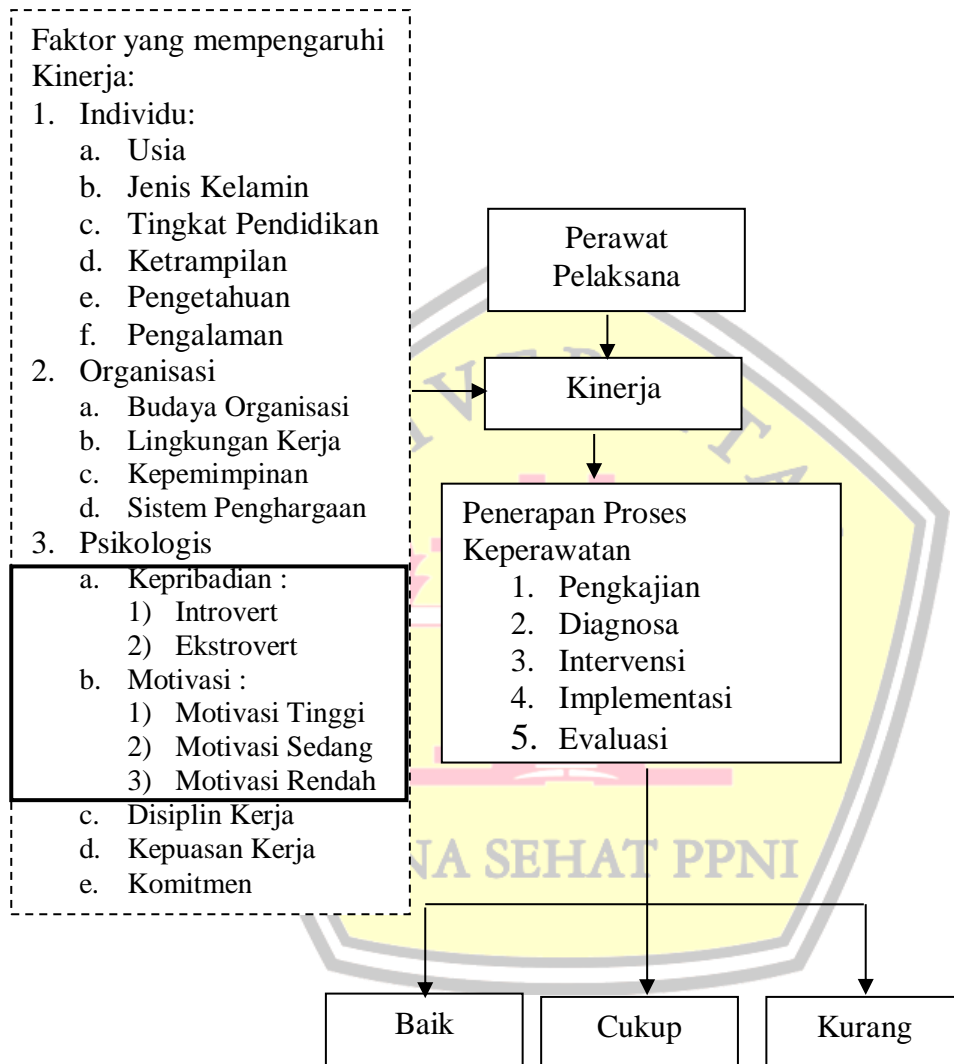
Faktor yang mempengaruhi Kinerja:
1. Individu:
a. Usia
b. Jenis Kelamin
c. Tingkat Pendidikan
d. Ketrampilan
e. Pengetahuan
f. Pengalaman
2. Organisasi
a. Budaya Organisasi
b. Lingkungan Kerja
c. Kepemimpinan
d. Sistem Penghargaan
3. Psikologis
a. Kepribadian :
1) Introvert
2) Ekstrovert
b. Motivasi :
1) Motivasi Tinggi
2) Motivasi Sedang
3) Motivasi Rendah
c. Disiplin Kerja
d. Kepuasan Kerja
e. Komitmen

Perawat Pelaksana

Kinerja

Penerapan Proses Keperawatan
1. Pengkajian
2. Diagnosa
3. Intervensi
4. Implementasi
5. Evaluasi

Baik

Cukup

Kurang

NA SEHAT PPNI